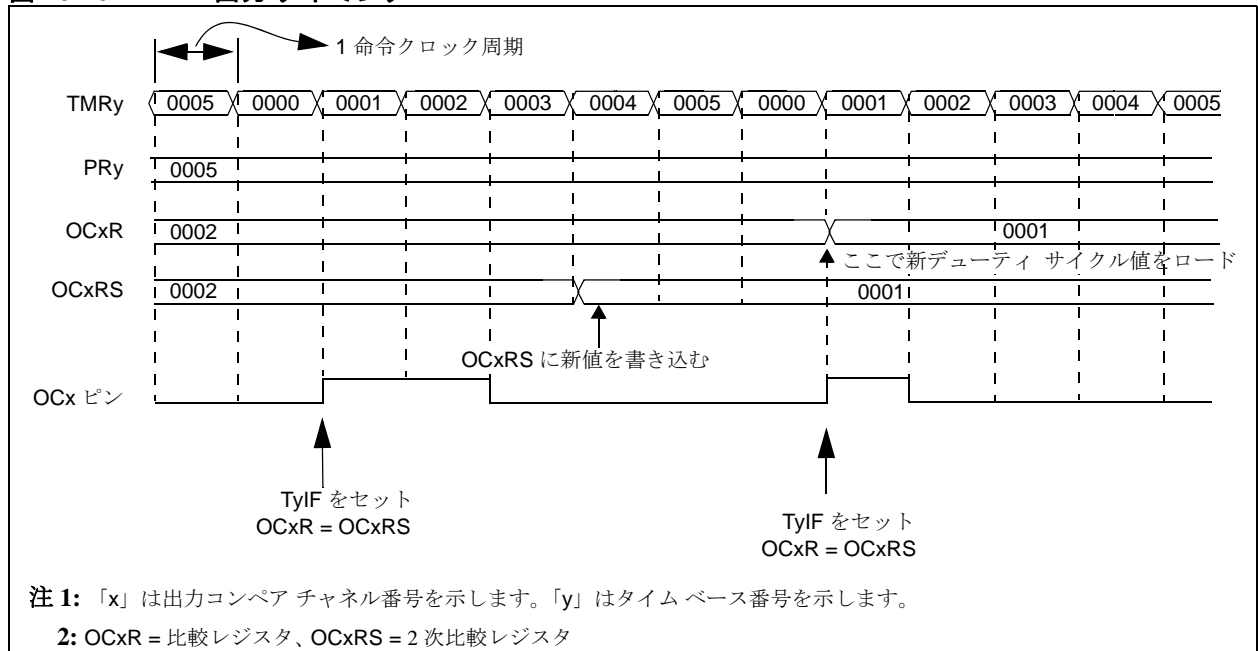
1 命令クロック周期

TMRy 0005 0000 0001 0002 0003 0004 0005 0000 0001 0002 0003 0004 0005

PRy 0005

OCxR 0002 0001

ここで新デューティ サイクル値をロード

OCxRS 0002 0001

OCxRS に新値を書き込む

OCx ピン

TyIF をセット
OCxR = OCxRS

TyIF をセット
OCxR = OCxRS

注 1: 「x」は出力コンペア チャネル番号を示します。「y」はタイム ベース番号を示します。

2: OCxR = 比較レジスタ、OCxRS = 2 次比較レジスタ